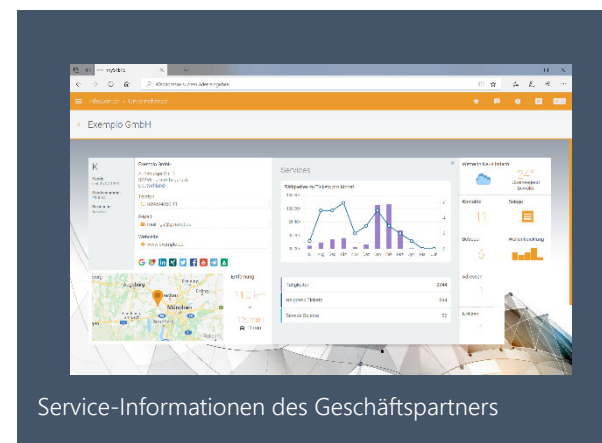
mySkills

Exemplo GmbH

Exemplo GmbH

Telefon

E-Mail

Webseite

Services

Augsburg

München

Entfernung

Wetter für Andechs

24°

Kontakte

11

Anlagen

Belege

5

Rechnungen

Adressen

Service-Informationen des Geschäftspartners